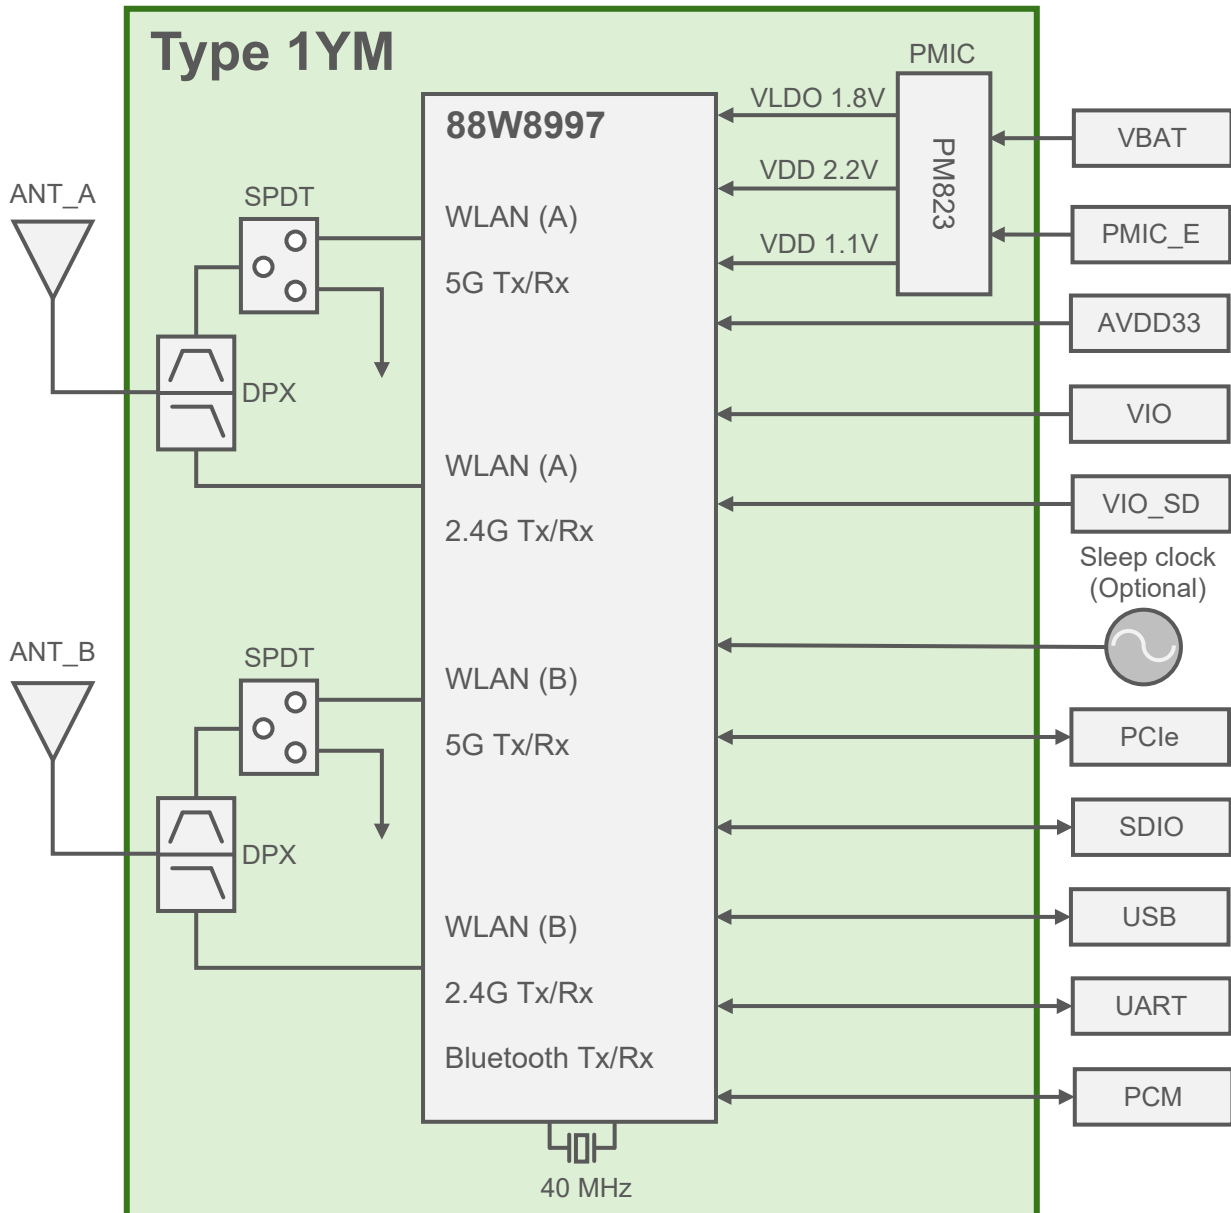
Type 1YM

PMIC

88W8997

VLDO 1.8V

VDD 2.2V

VDD 1.1V

PM823

VBAT

PMIC_E

AVDD33

VIO

VIO_SD

Sleep clock
(Optional)

PCIe

SDIO

USB

UART

PCM

ANT_A

SPDT

DPX

WLAN (A)

5G Tx/Rx

WLAN (A)

2.4G Tx/Rx

ANT_B

SPDT

DPX

WLAN (B)

5G Tx/Rx

WLAN (B)

2.4G Tx/Rx

Bluetooth Tx/Rx

40 MHz